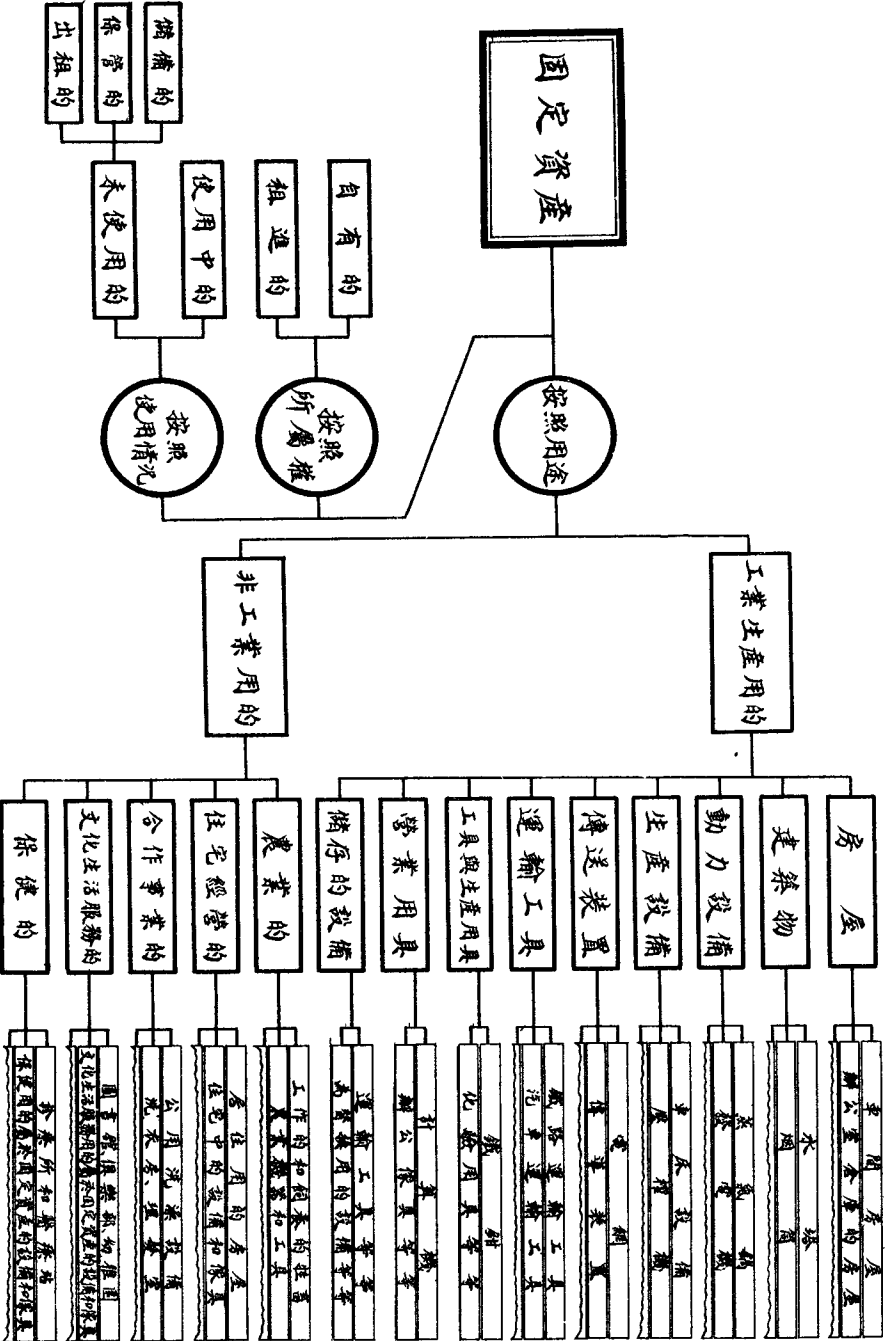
固定資產

按照用途

按照所屬權

自有的

租進的

按照使用情況

使用中的

未使用的

儲備的

保管的

出租的

工業生產用的

非工業用的

房屋

建築物

動力設備

生產設備

傳送裝置

運輸工具

工具與生產用具

營業用具

儲存的設備

農業的

住宅經營的

合作事業的

文化生活服務的

保健的

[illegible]

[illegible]

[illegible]

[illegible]

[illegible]

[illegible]

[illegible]

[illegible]

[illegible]

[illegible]

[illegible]

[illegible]

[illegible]

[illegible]